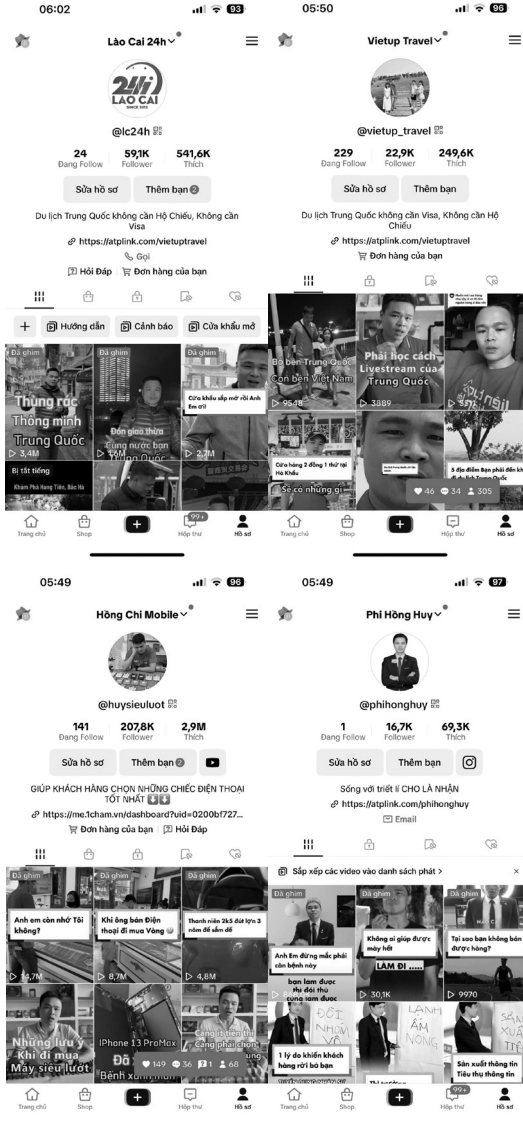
06:02
93
Lào Cai 24h
24H LAO CAI
@lc24h
24 Đang Follow
59,1K Follower
541,6K Thích
Sửa hồ sơ
Thêm bạn 2
Du lịch Trung Quốc không cần Hộ Chiếu, Không cần Visa
https://atplink.com/vietuptravel
Gọi
Hỏi Đáp
Đơn hàng của bạn
Hướng dẫn
Cảnh báo
Cửa khẩu mở
Đã ghim
Thùng rác Thông minh Trung Quốc
Bị tất tiếng
Khám Phá Hạng Tiền, Bảo Hà
3,4M
Đã ghim
Đón giao thừa Cùng nước bạn
1,6M
Đã ghim
Cửa khẩu sắp mở rồi Anh Em ơi!
2,7M
Trang chủ
Shop
99+
Hộp thư
Hồ sơ

05:50
93
Vietup Travel
@vietup_travel
229 Đang Follow
22,9K Follower
249,6K Thích
Sửa hồ sơ
Thêm bạn
Du lịch Trung Quốc không cần Visa, Không cần Hộ Chiếu
https://atplink.com/vietuptravel
Đơn hàng của bạn
Bộ bên Trung Quốc Còn bên Việt Nam
9548
Phải học cách Livestream của Trung Quốc
3889
Cửa hàng 2 đồng 1 thứ tại Hà Khẩu
Sẽ có những gì
5 địa điểm Bạn phải đến khi
46
34
305
Trang chủ
Shop
Hộp thư
Hồ sơ

05:49
96
Hồng Chi Mobile
@huysieuluot
141 Đang Follow
207,8K Follower
2,9M Thích
Sửa hồ sơ
Thêm bạn 2
GIÚP KHÁCH HÀNG CHỌN NHỮNG CHIẾC ĐIỆN THOẠI TỐT NHẤT
https://me.1cham.vn/dashboard?uid=0200bf727...
Đơn hàng của bạn
Hỏi Đáp
Đã ghim
Anh em còn nhớ Tôi không?
14,7M
Đã ghim
Khi ông bán Điện thoại đi mua Vàng
8,7M
Đã ghim
Thanh niên 2k5 đứt lựn 3 năm để sắm đồ
4,8M
Những lưu ý Khi đi mua Máy siêu lướt
IPhone 13 ProMax
149
36
1
68
Trang chủ
Shop
Hộp thư
Hồ sơ

05:49
97
Phi Hồng Huy
@phihonghuy
1 Đang Follow
16,7K Follower
69,3K Thích
Sửa hồ sơ
Thêm bạn
Sống với triết lí CHO LÀ NHẬN
https://atplink.com/phihonghuy
Email
Sắp xếp các video vào danh sách phát >
Đã ghim
Anh Em đừng mắc phải căn bệnh này
bạn làm được thì đội thủ cũng làm được
Đã ghim
Không ai giúp được mày hết
LÀM ĐI .....
30,1K
Đã ghim
Tại sao bạn không bán được hàng?
9970
1 lý do khiến khách hàng rời bỏ bạn
LẠNH ÁM NÓNG
Sản xuất thông tin Tiêu thụ thông tin
Trang chủ
Shop
99+
Hộp thư
Hồ sơ